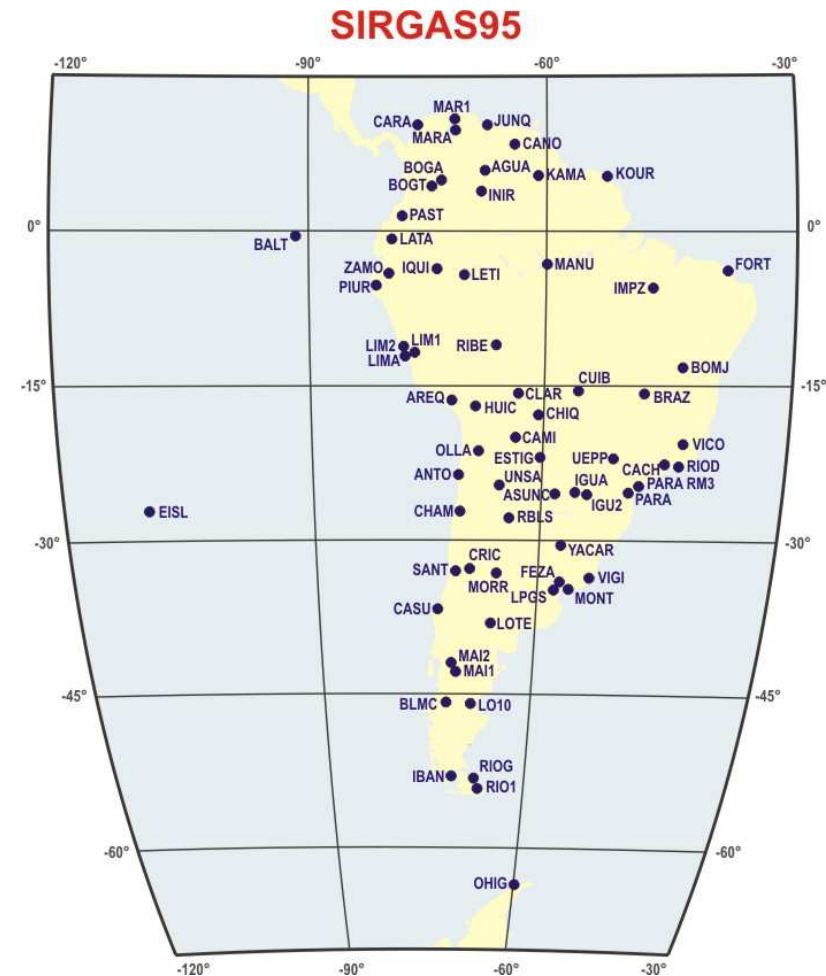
SIRGAS95

-120° -90° -60° -30°

MAR1
CARA JUNQ
MARA
CANO
BOGA AGUA
BOGT KAMA KOUR
INIR
PAST
0° 0°
BALT LATA
ZAMO IQUI LETI MANU FORT
PIUR IMPZ
LIM2 LIM1
LIMA RIBE
BOMJ
CUIB
-15° -15°
AREQ CLAR BRAZ
HUIC CHIQ
CAMI
OLLA VICO
ESTIG UEPP
ANTO UNSA CACH RIOD
IGUA PARA RM3
ASUNC IGU2 PARA
EISL CHAM RBLS
-30° YACAR -30°
CRIC
SANT FEZA VIGI
MORR
LPGS MONT
CASU
LOTE
MAI2
MAI1
-45° -45°
BLMC LO10
RIOG
IBAN RIO1
-60° -60°
OHIG

-120° -90° -60° -30°